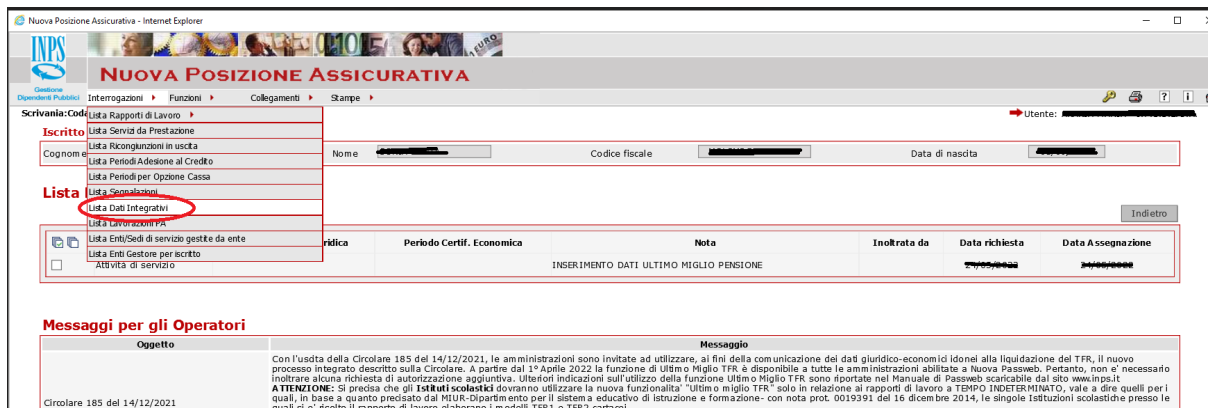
Nuova Posizione Assicurativa - Internet Explorer

INPS

Gestione Dipendenti Pubblici

NUOVA POSIZIONE ASSICURATIVA

Interrogazioni ▸ Funzioni ▸ Collegamenti ▸ Stampe ▸

Scrivania:Cod

Utente: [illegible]

Iscritto

Lista Rapporti di Lavoro ▸
Lista Servizi da Prestazione
Lista Ricongiunzioni in uscita
Lista Periodi Adesione al Credito
Lista Periodi per Opzione Cassa
Lista Segnalazioni
Lista Dati Integrativi
Lista Lavorazioni PA
Lista Enti/Sedi di servizio gestite da ente
Lista Enti Gestore per iscritto

Cognome | Nome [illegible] | Codice fiscale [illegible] | Data di nascita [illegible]

Lista

Indietro

| | ridica | Periodo Certif. Economica | Nota | Inoltrata da | Data richiesta | Data Assegnazione |
|---|---|---|---|---|---|---|
| Attività di servizio | | | INSERIMENTO DATI ULTIMO MIGLIO PENSIONE | | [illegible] | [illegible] |

Messaggi per gli Operatori

| Oggetto | Messaggio |
|---|---|
| Circolare 185 del 14/12/2021 | Con l'usdta della Circolare 185 del 14/12/2021, le amministrazioni sono invitate ad utilizzare, ai fini della comunicazione dei dati giuridico-economici idonei alla liquidazione del TFR, il nuovo processo integrato descritto sulla Circolare. A partire dal 1° Aprile 2022 la funzione di Ultimo Miglio TFR è disponibile a tutte le amministrazioni abilitate a Nuova Passweb. Pertanto, non e' necessario inoltrare alcuna richiesta di autorizzazione aggiuntiva. Ulteriori indicazioni sull'utilizzo della funzione Ultimo Miglio TFR sono riportate nel Manuale di Passweb scaricabile dal sito www.inps.it ATTENZIONE: Si precisa che gli Istituti scolastici dovranno utilizzare la nuova funzionalità "Ultimo miglio TFR" solo in relazione ai rapporti di lavoro a TEMPO INDETERMINATO, vale a dire quelli per i quali, in base a quanto precisato dal MIUR-Dipartimento per il sistema educativo di istruzione e formazione- con nota prot. 0019391 del 16 dicembre 2014, le singole Istituzioni scolastiche presso le quali si e' risolto il rapporto di lavoro elaborano i modelli TFR1 e TFR2 cartacei. |